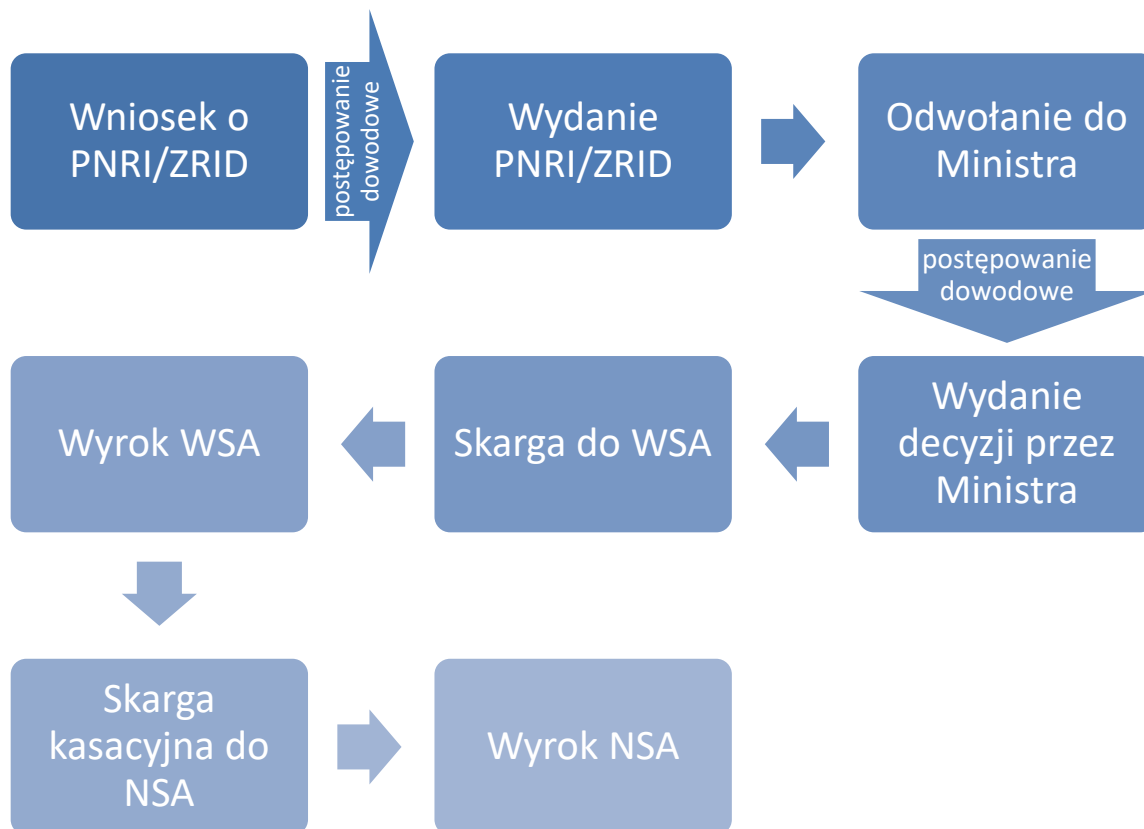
Wniosek o PNRI/ZRID

postępowanie dowodowe

Wydanie PNRI/ZRID

Odwołanie do Ministra

postępowanie dowodowe

Wydanie decyzji przez Ministra

Skarga do WSA

Wyrok WSA

Skarga kasacyjna do NSA

Wyrok NSA